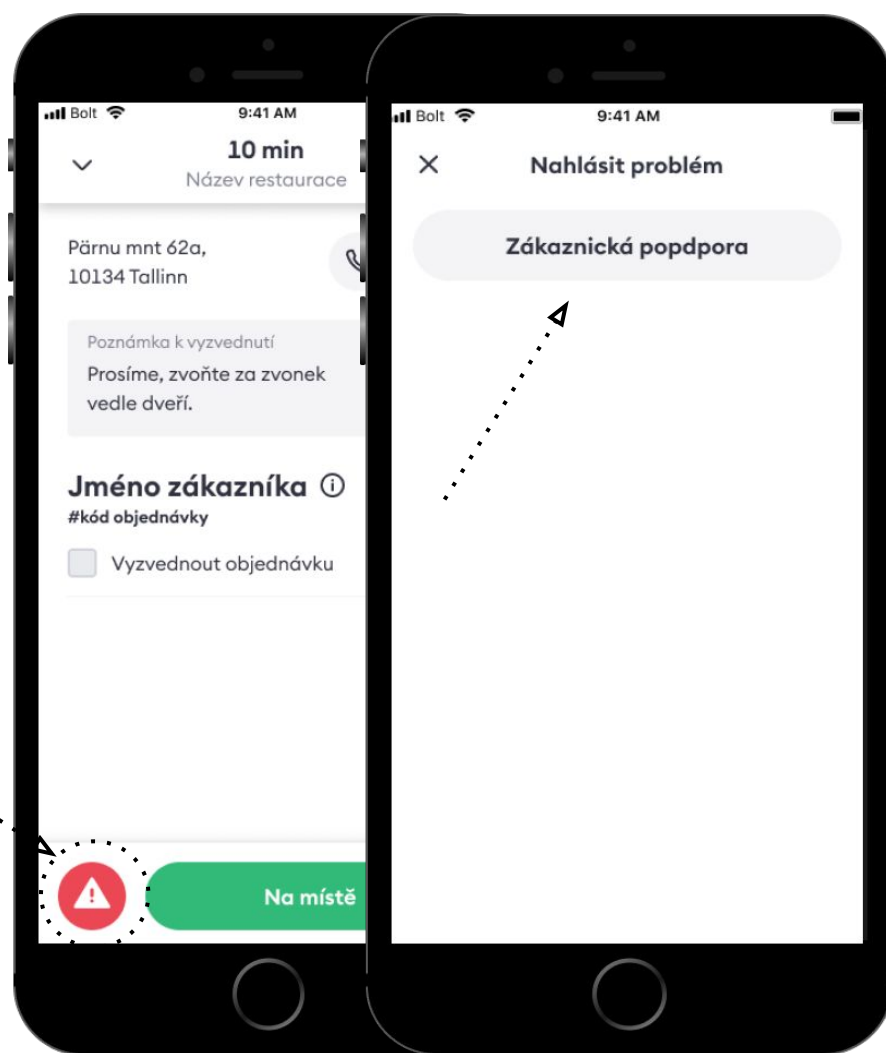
Bolt 9:41 AM

10 min
Název restaurace

Pärnu mnt 62a,
10134 Tallinn

Poznámka k vyzvednutí
Prosíme, zvoňte za zvonek vedle dveří.

Jméno zákazníka
#kód objednávky

Vyzvednout objednávku

Na místě

Bolt 9:41 AM

Nahlásit problém

Zákaznická popdpora